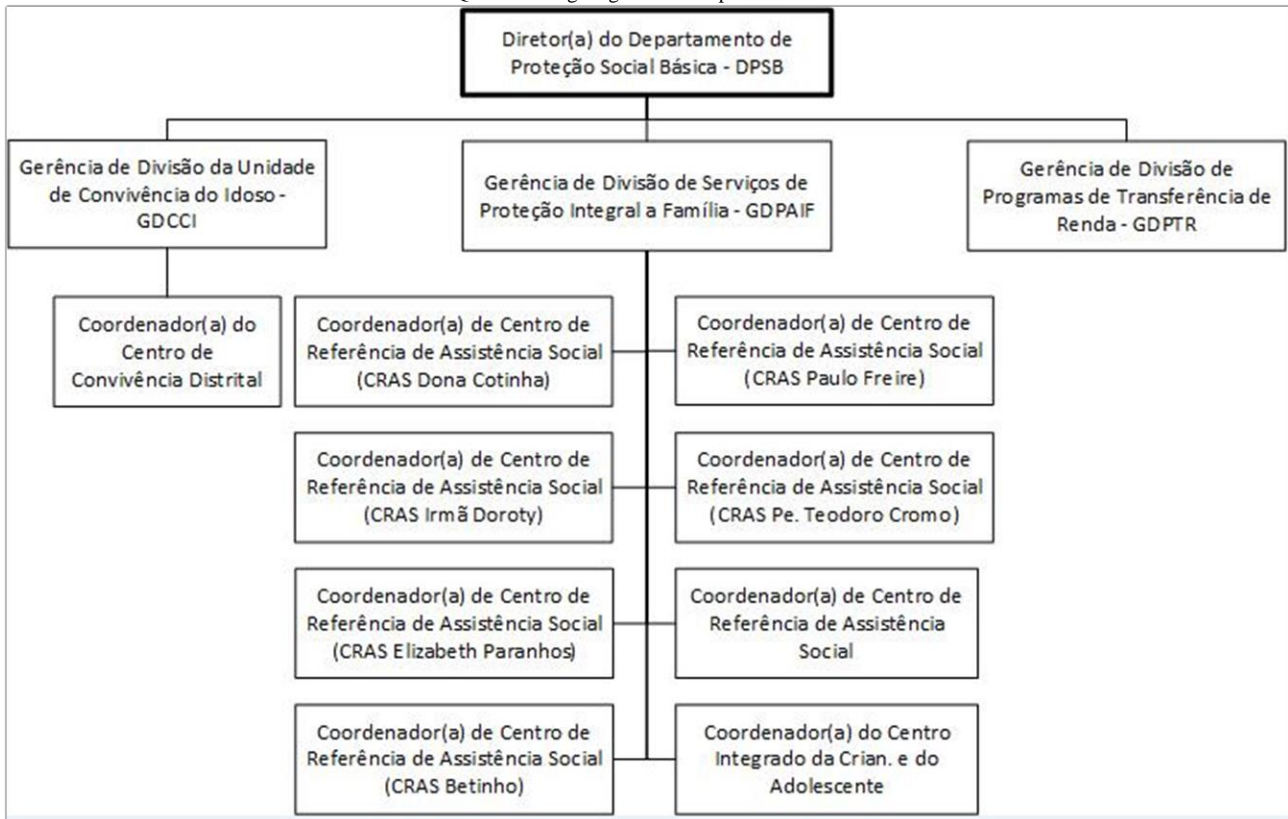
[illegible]

Diretor(a) do Departamento de Proteção Social Básica - DPSB

Gerência de Divisão da Unidade de Convivência do Idoso - GDCCI

Gerência de Divisão de Serviços de Proteção Integral a Família - GDPAIF

Gerência de Divisão de Programas de Transferência de Renda - GDPTR

Coordenador(a) do Centro de Convivência Distrital

Coordenador(a) de Centro de Referência de Assistência Social (CRAS Dona Cotinha)

Coordenador(a) de Centro de Referência de Assistência Social (CRAS Paulo Freire)

Coordenador(a) de Centro de Referência de Assistência Social (CRAS Irmã Doroty)

Coordenador(a) de Centro de Referência de Assistência Social (CRAS Pe. Teodoro Cromo)

Coordenador(a) de Centro de Referência de Assistência Social (CRAS Elizabeth Paranhos)

Coordenador(a) de Centro de Referência de Assistência Social

Coordenador(a) de Centro de Referência de Assistência Social (CRAS Betinho)

Coordenador(a) do Centro Integrado da Crian. e do Adolescente